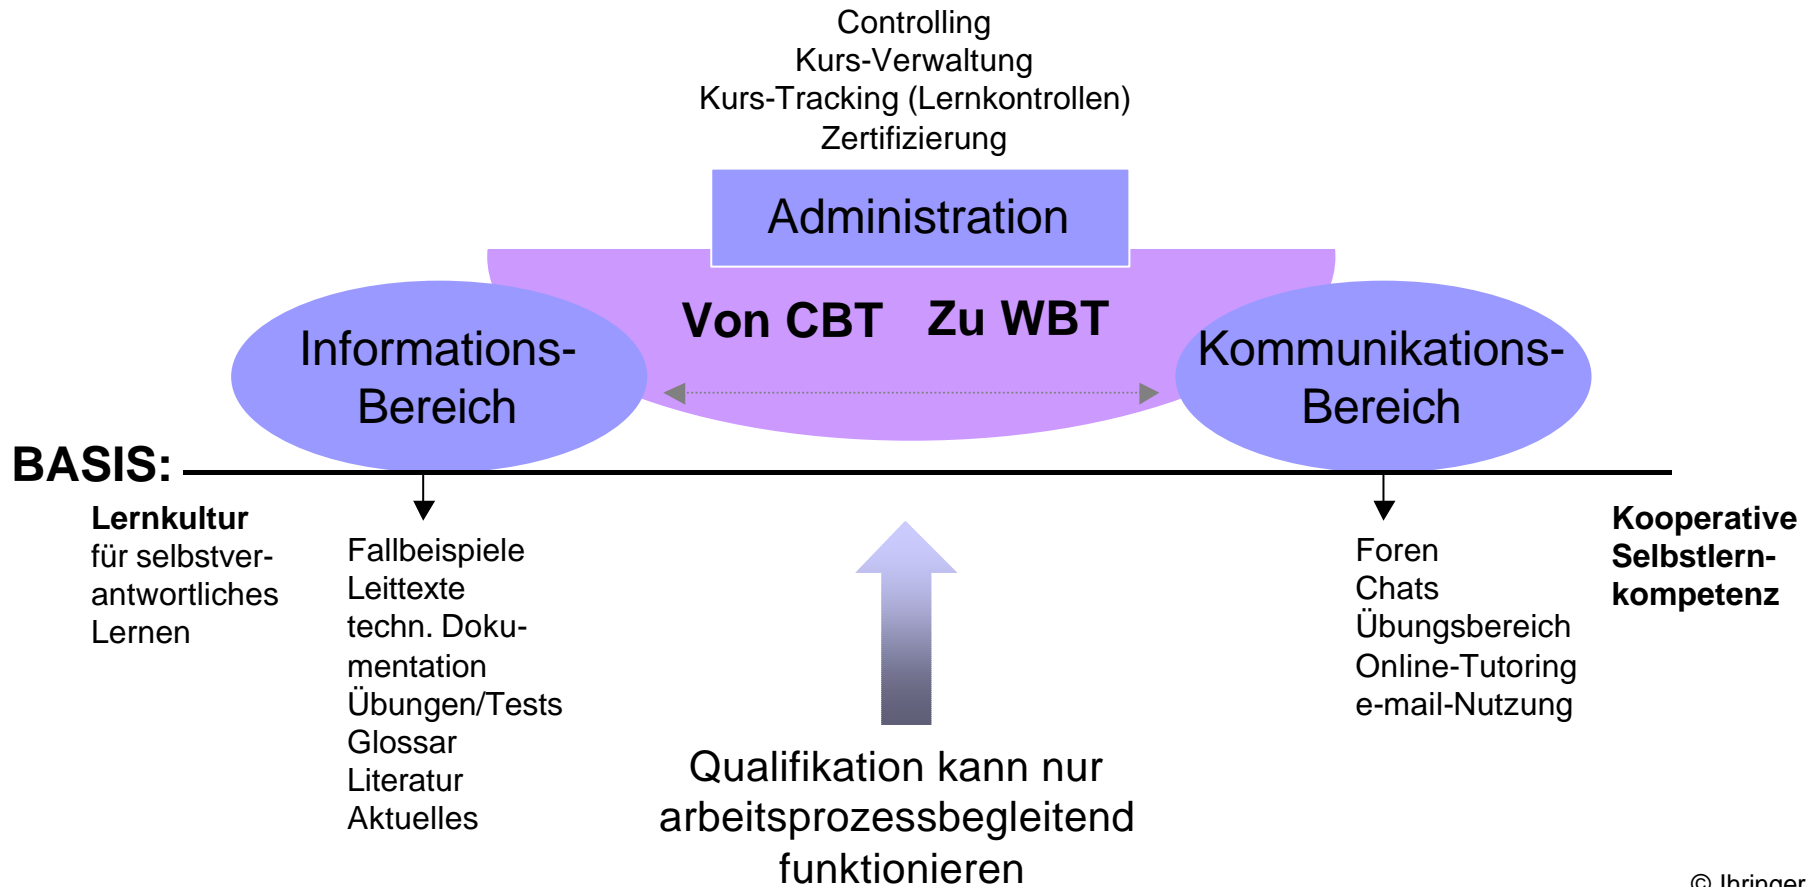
Controlling
Kurs-Verwaltung
Kurs-Tracking (Lernkontrollen)
Zertifizierung

Administration

Von CBT Zu WBT

Informations-Bereich

Kommunikations-Bereich

BASIS:

**Lernkultur** für selbstverantwortliches Lernen

Fallbeispiele
Leittexte
techn. Dokumentation
Übungen/Tests
Glossar
Literatur
Aktuelles

Qualifikation kann nur arbeitsprozessbegleitend funktionieren

Foren
Chats
Übungsbereich
Online-Tutoring
e-mail-Nutzung

**Kooperative Selbstlernkompetenz**

© Ihringer